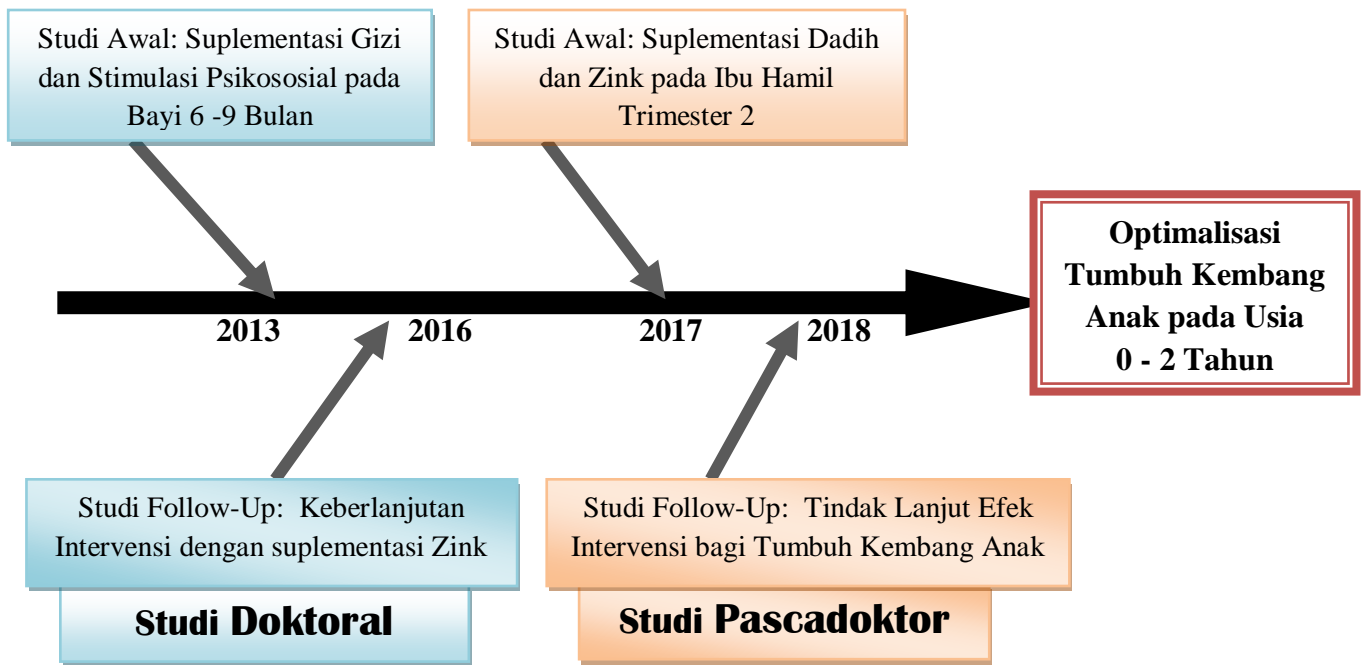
Studi Awal: Suplementasi Gizi dan Stimulasi Psikososial pada Bayi 6 -9 Bulan

Studi Awal: Suplementasi Dadih dan Zink pada Ibu Hamil Trimester 2

Optimalisasi Tumbuh Kembang Anak pada Usia 0 - 2 Tahun

2013

2016

2017

2018

Studi Follow-Up: Keberlanjutan Intervensi dengan suplementasi Zink

Studi Follow-Up: Tindak Lanjut Efek Intervensi bagi Tumbuh Kembang Anak

Studi Doktoral

Studi Pascadoktor